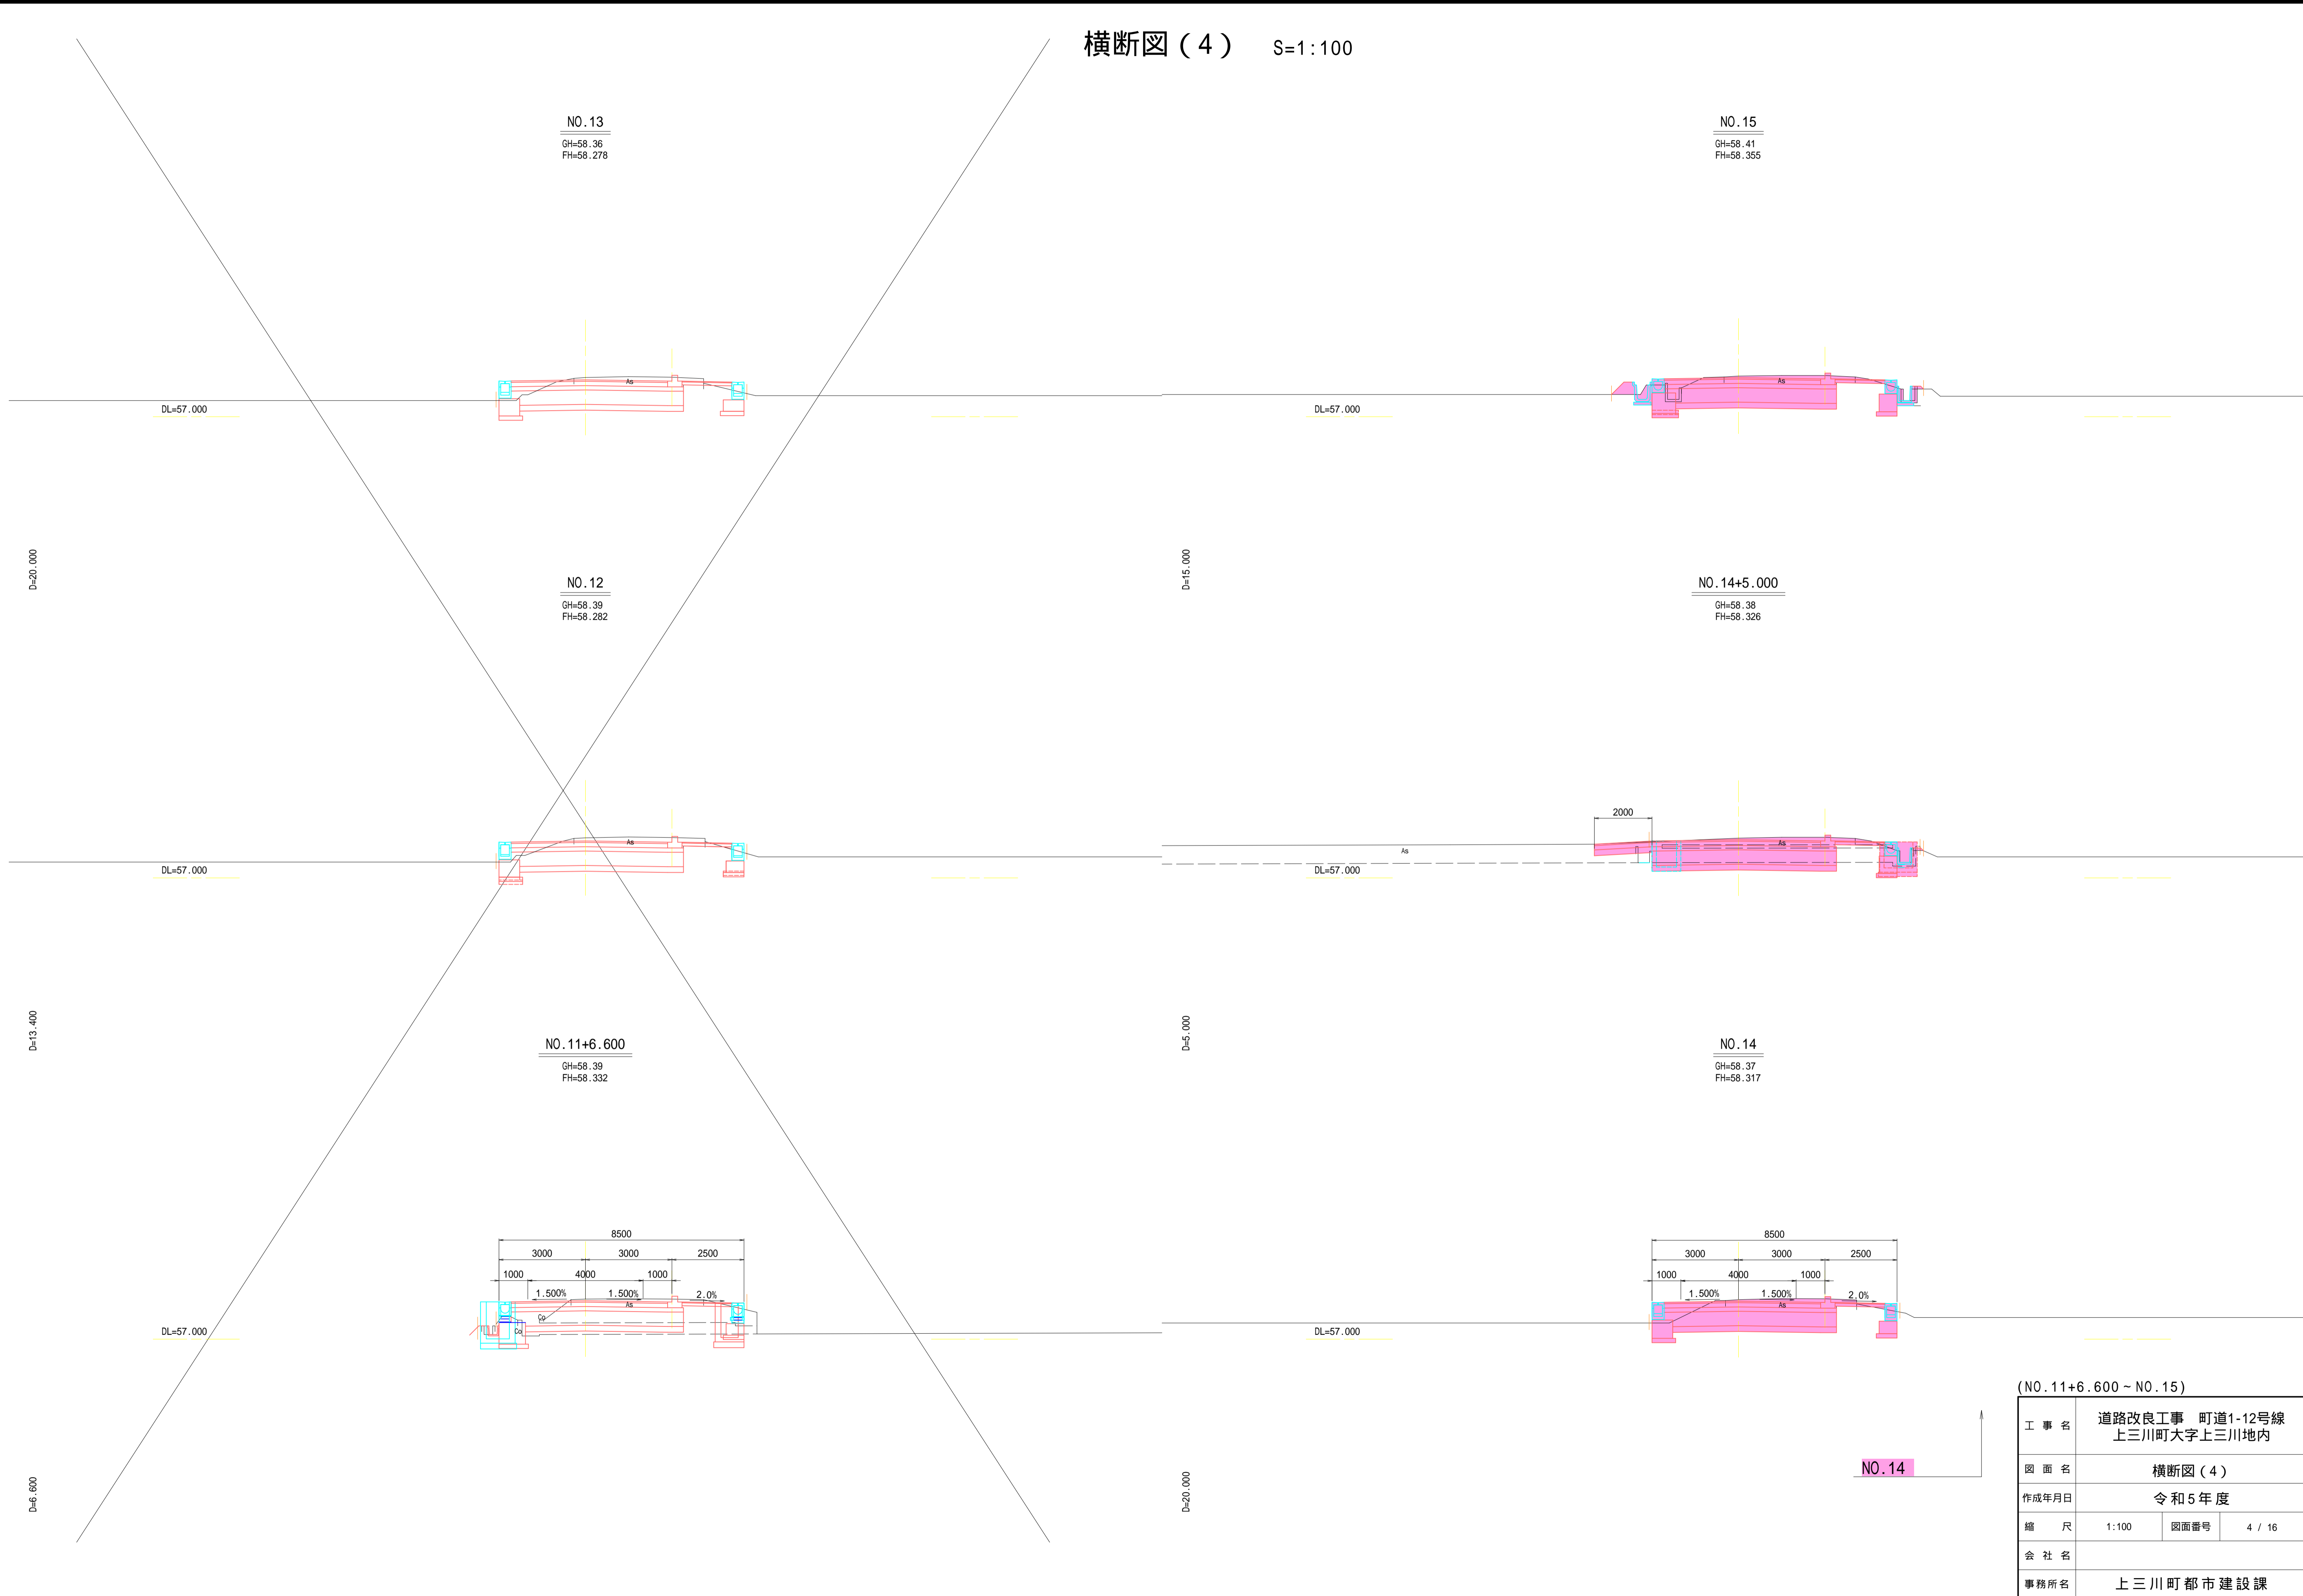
横断図（4） S=1:100

NO.13
GH=58.36
FH=58.278

As
DL=57.000

NO.15
GH=58.41
FH=58.355

As
DL=57.000

D=20.000

NO.12
GH=58.39
FH=58.282

As
DL=57.000

D=15.000

NO.14+5.000
GH=58.38
FH=58.326

2000
As
As
DL=57.000

D=13.400

NO.11+6.600
GH=58.39
FH=58.332

8500
3000 3000 2500
1000 4000 1000
1.500% 1.500% 2.0%
As
Co
Co
DL=57.000

D=5.000

NO.14
GH=58.37
FH=58.317

8500
3000 3000 2500
1000 4000 1000
1.500% 1.500% 2.0%
As
DL=57.000

D=6.600

D=20.000

NO.14

(NO.11+6.600～NO.15)

| 工事名 | 道路改良工事 町道1-12号線 上三川町大字上三川地内 | | |
|---|---|---|---|
| 図面名 | 横断図（4） | | |
| 作成年月日 | 令和5年度 | | |
| 縮尺 | 1:100 | 図面番号 | 4 / 16 |
| 会社名 | | | |
| 事務所名 | 上三川町都市建設課 | | |